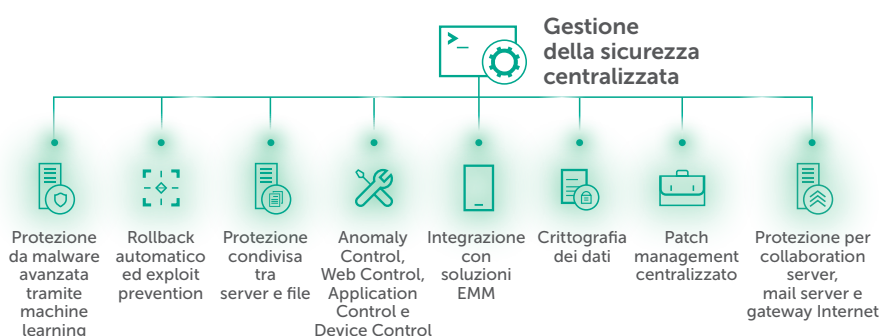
Gestione della sicurezza centralizzata

Protezione da malware avanzata tramite machine learning

Rollback automatico ed exploit prevention

Protezione condivisa tra server e file

Anomaly Control, Web Control, Application Control e Device Control

Integrazione con soluzioni EMM

Crittografia dei dati

Patch management centralizzato

Protezione per collaboration server, mail server e gateway Internet